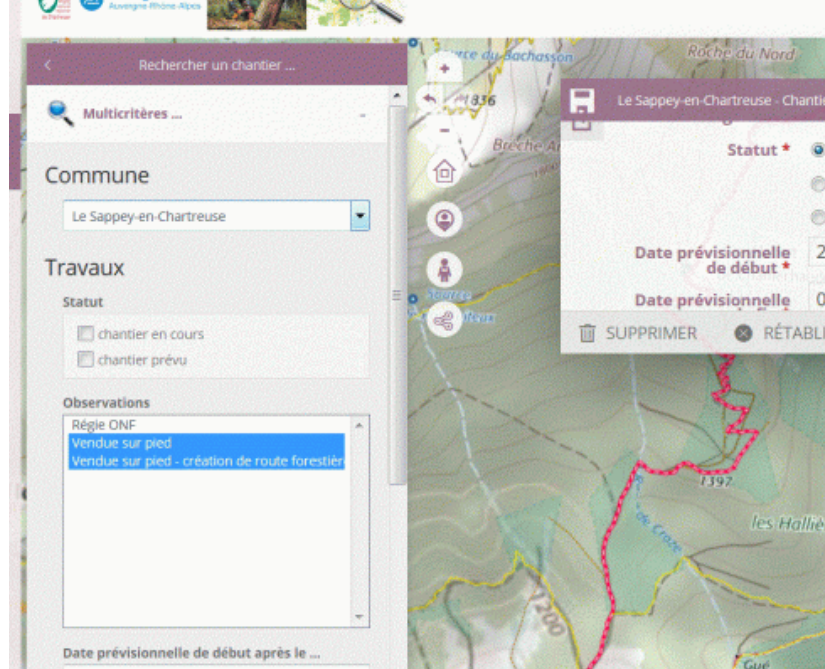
Auvergne Rhône-Alpes

Rechercher un chantier ...

Multicritères ...

Commune

Le Sappey-en-Chartreuse

Travaux

Statut

chantier en cours

chantier prévu

Observations

Régie ONF

Vendue sur pied

Vendue sur pied - création de route forestièr

Date prévisionnelle de début après le ...

Source du Sachasson

Roche du Nord

1836

Brèche A

Source

1397

les Halliè

1200

Gué

Le Sappey-en-Chartreuse - Chantie

Statut *

Date prévisionnelle de début *

2

Date prévisionnelle

0

SUPPRIMER

RÉTABLI